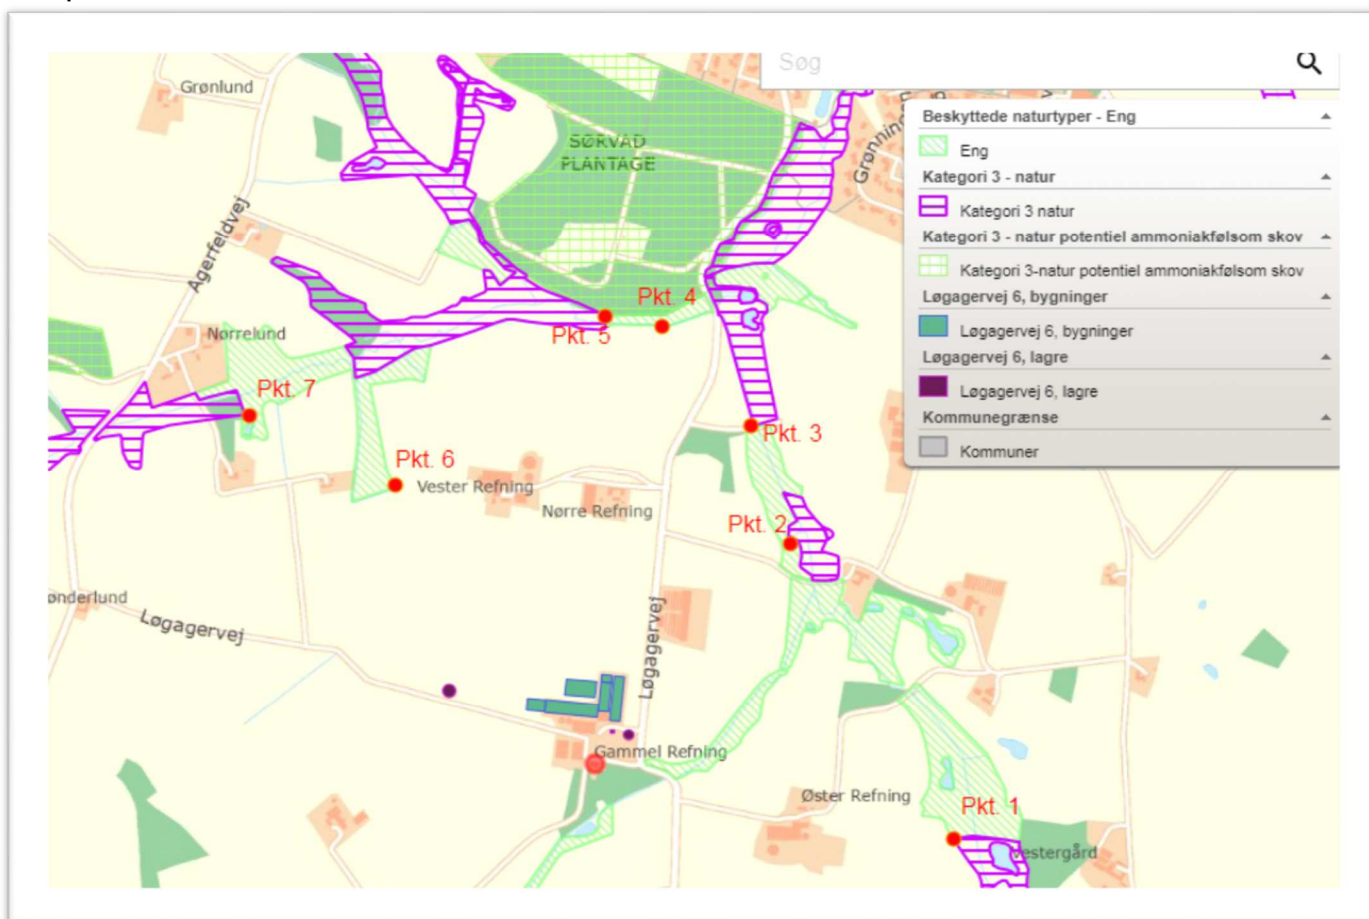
Søg

Beskyttede naturtyper - Eng
Eng
Kategori 3 - natur
Kategori 3 natur
Kategori 3 - natur potentiel ammoniakfølsom skov
Kategori 3-natur potentiel ammoniakfølsom skov
Løgagervej 6, bygninger
Løgagervej 6, bygninger
Løgagervej 6, lagre
Løgagervej 6, lagre
Kommunegrænse
Kommuner

Grønlund
SØRVAD PLANTAGE
Grønning
Agerfeldvej
Pkt. 4
Pkt. 5
Nørrelund
Pkt. 7
Pkt. 3
Pkt. 6
Vester Refning
Nørre Refning
Pkt. 2
ønderlund
Løgagervej
Løgagervej
Gammel Refning
Øster Refning
Pkt. 1
Vestergård